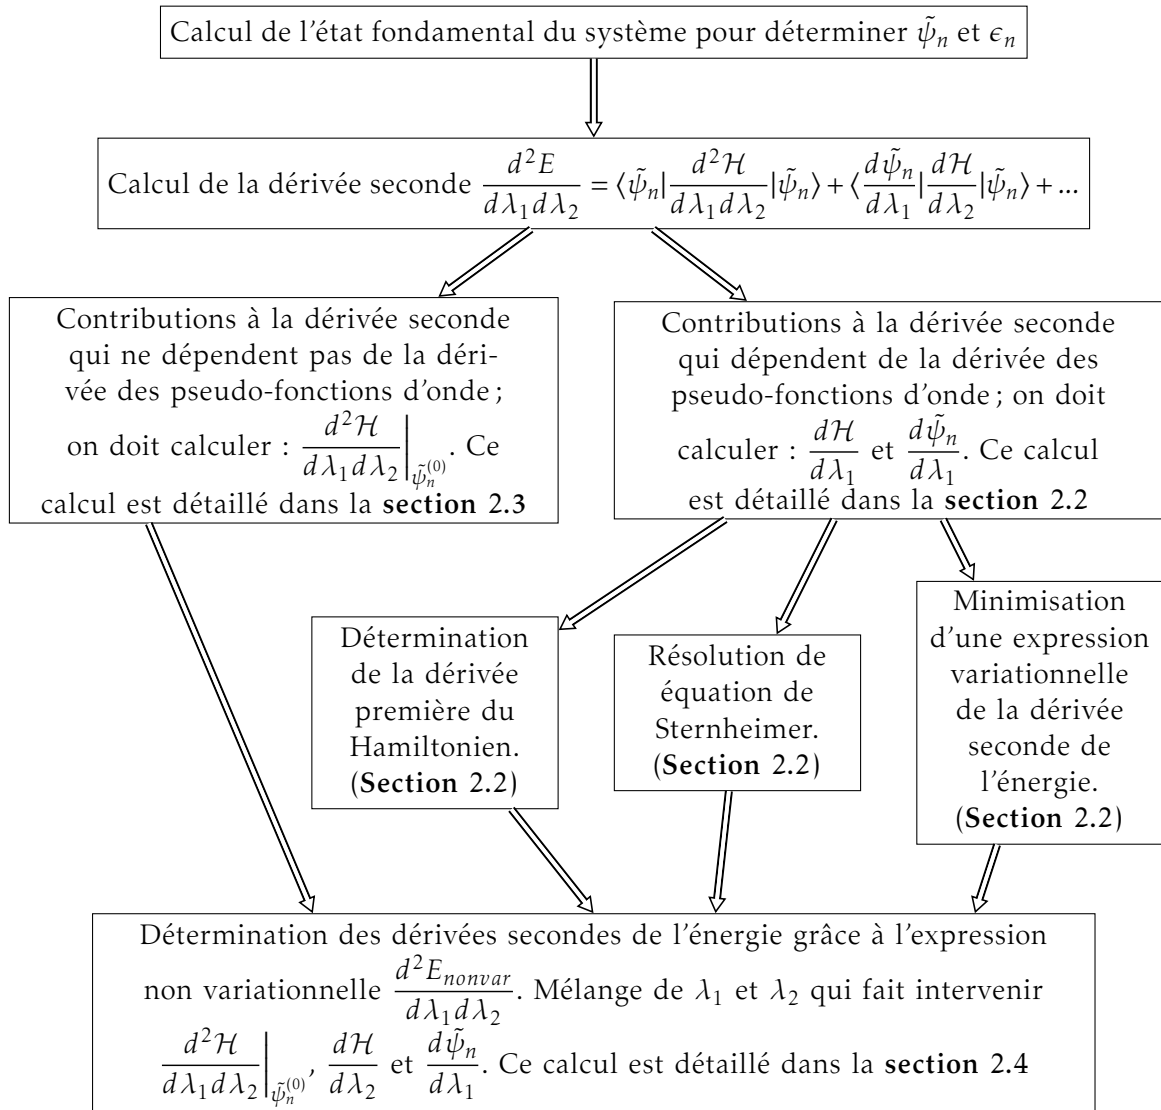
Calcul de l'état fondamental du système pour déterminer $\tilde{\psi}_n$ et $\epsilon_n$

Calcul de la dérivée seconde $\frac{d^2E}{d\lambda_1 d\lambda_2} = \langle\tilde{\psi}_n|\frac{d^2\mathcal{H}}{d\lambda_1 d\lambda_2}|\tilde{\psi}_n\rangle + \langle\frac{d\tilde{\psi}_n}{d\lambda_1}|\frac{d\mathcal{H}}{d\lambda_2}|\tilde{\psi}_n\rangle + ...$

Contributions à la dérivée seconde qui ne dépendent pas de la dérivée des pseudo-fonctions d'onde ; on doit calculer : $\frac{d^2\mathcal{H}}{d\lambda_1 d\lambda_2}\Big|_{\tilde{\psi}_n^{(0)}}$. Ce calcul est détaillé dans la **section 2.3**

Contributions à la dérivée seconde qui dépendent de la dérivée des pseudo-fonctions d'onde ; on doit calculer : $\frac{d\mathcal{H}}{d\lambda_1}$ et $\frac{d\tilde{\psi}_n}{d\lambda_1}$. Ce calcul est détaillé dans la **section 2.2**

Détermination de la dérivée première du Hamiltonien. (**Section** 2.2)

Résolution de équation de Sternheimer. (**Section** 2.2)

Minimisation d'une expression variationnelle de la dérivée seconde de l'énergie. (**Section** 2.2)

Détermination des dérivées secondes de l'énergie grâce à l'expression non variationnelle $\frac{d^2E_{nonvar}}{d\lambda_1 d\lambda_2}$. Mélange de $\lambda_1$ et $\lambda_2$ qui fait intervenir $\frac{d^2\mathcal{H}}{d\lambda_1 d\lambda_2}\Big|_{\tilde{\psi}_n^{(0)}}$, $\frac{d\mathcal{H}}{d\lambda_2}$ et $\frac{d\tilde{\psi}_n}{d\lambda_1}$. Ce calcul est détaillé dans la **section 2.4**